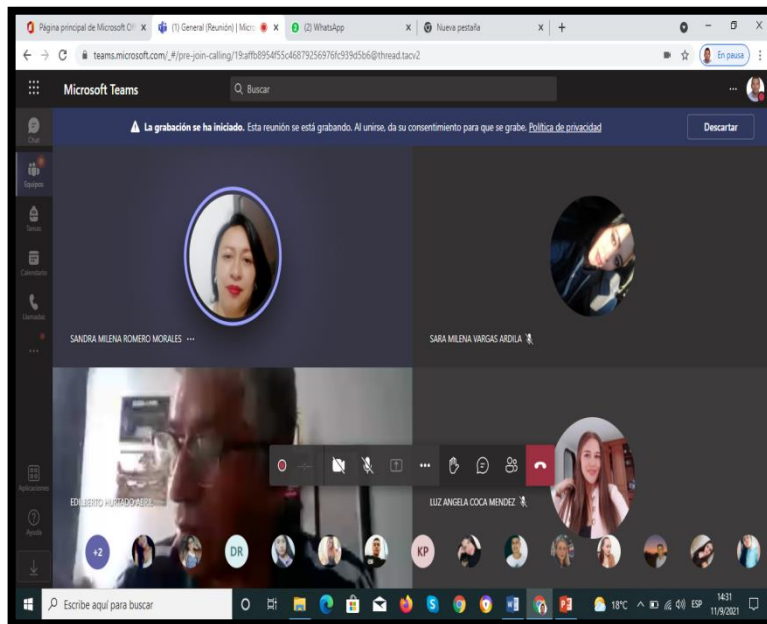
Página principal de Microsoft Of | (1) General (Reunión) | Micr | (2) WhatsApp | Nueva pestaña

teams.microsoft.com/_#/pre-join-calling/19:affb8954f55c46879256976fc939d5b6@thread.tacv2

En pausa

Microsoft Teams

Buscar

Chat

Equipos

Tareas

Calendario

Llamadas

Aplicaciones

Ayuda

La grabación se ha iniciado. Esta reunión se está grabando. Al unirse, da su consentimiento para que se grabe. Política de privacidad

Descartar

SANDRA MILENA ROMERO MORALES

SARA MILENA VARGAS ARDILA

EDILBERTO HURTADO ABRIL

LUZ ANGELA COCA MENDEZ

+2

DR

KP

Escribe aquí para buscar

18°C

ESP

14:31
11/9/2021